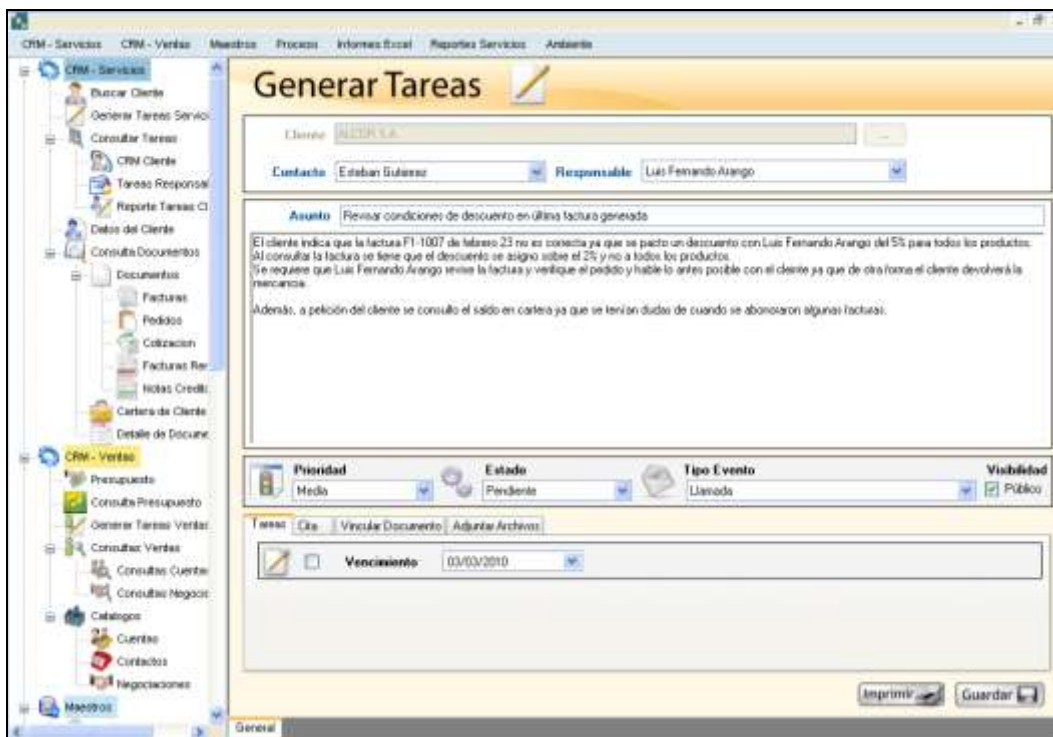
CRM - Servicios CRM - Ventas Maestros Procesos Informes Excel Reportes Servicios Ambiente

CRM - Servicios
Buscar Cliente
Generar Tareas Servici
Consultar Tareas
CRM Cliente
Tareas Responsal
Reporte Tareas Cl
Datos del Cliente
Consulta Documentos
Documentos
Facturas
Pedidos
Cotizacion
Facturas Rer
Notas Credit
Cartera de Cliente
Detalle de Docume
CRM - Ventas
Presupuesto
Consulta Presupuesto
Generar Tareas Ventas
Consultas Ventas
Consultas Cuentas
Consultas Negocio
Catalogos
Cuentas
Contactos
Negociaciones
Maestros

Generar Tareas

Cliente ALCER S.A.

Contacto Esteban Gutierrez Responsable Luis Fernando Arango

Asunto Revisar condiciones de descuento en última factura generada

El cliente indica que la factura F1-1007 de febrero 23 no es correcta ya que se pacto un descuento con Luis Fernando Arango del 5% para todos los productos.
Al consultar la factura se tiene que el descuento se asigno sobre el 2% y no a todos los productos.
Se requiere que Luis Fernando Arango revise la factura y verifique el pedido y hable lo antes posible con el cliente ya que de otra forma el cliente devolverá la mercancia.

Además, a petición del cliente se consulto el saldo en cartera ya que se tenían dudas de cuando se abonoraron algunas facturas.

Prioridad
Media
Estado
Pendiente
Tipo Evento
Llamada
Visibilidad
Público

Tareas Cita Vincular Documento Adjuntar Archivos

Vencimiento 03/03/2010

Imprimir Guardar

General